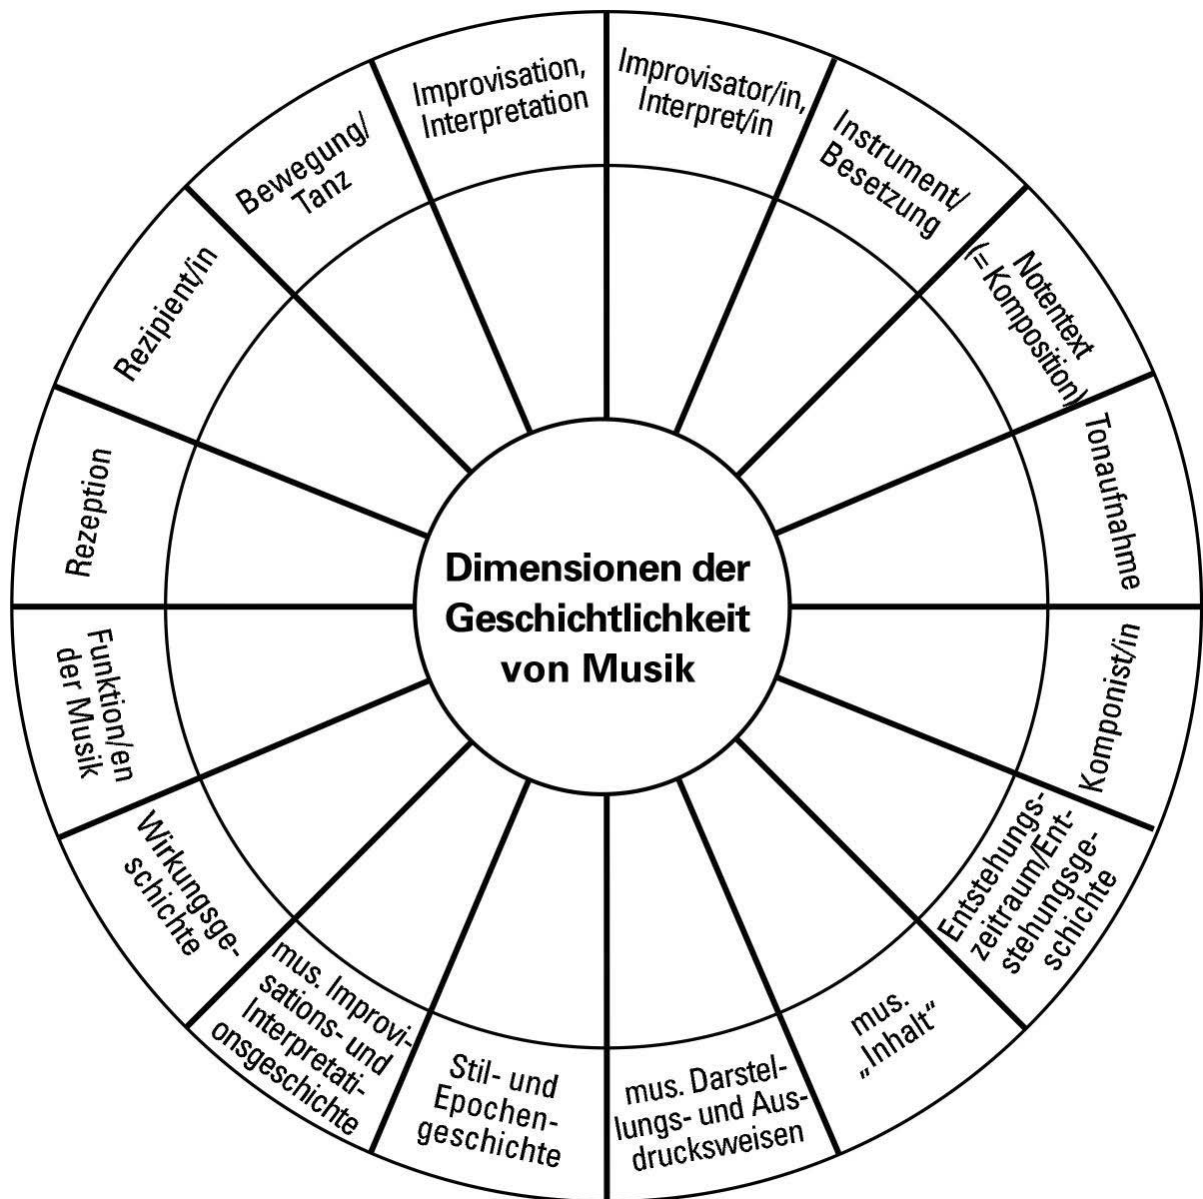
Dimensionen der Geschichtlichkeit von Musik

Improvisation, Interpretation

Improvisator/in, Interpret/in

Instrument/ Besetzung

Notentext (= Komposition)

Tonaufnahme

Komponist/in

Entstehungszeitraum/Entstehungsgeschichte

mus. „Inhalt“

mus. Darstellungs- und Ausdrucksweisen

Stil- und Epochengeschichte

mus. Improvisations- und Interpretationsgeschichte

Wirkungsgeschichte

Funktion/en der Musik

Rezeption

Rezipient/in

Bewegung/ Tanz